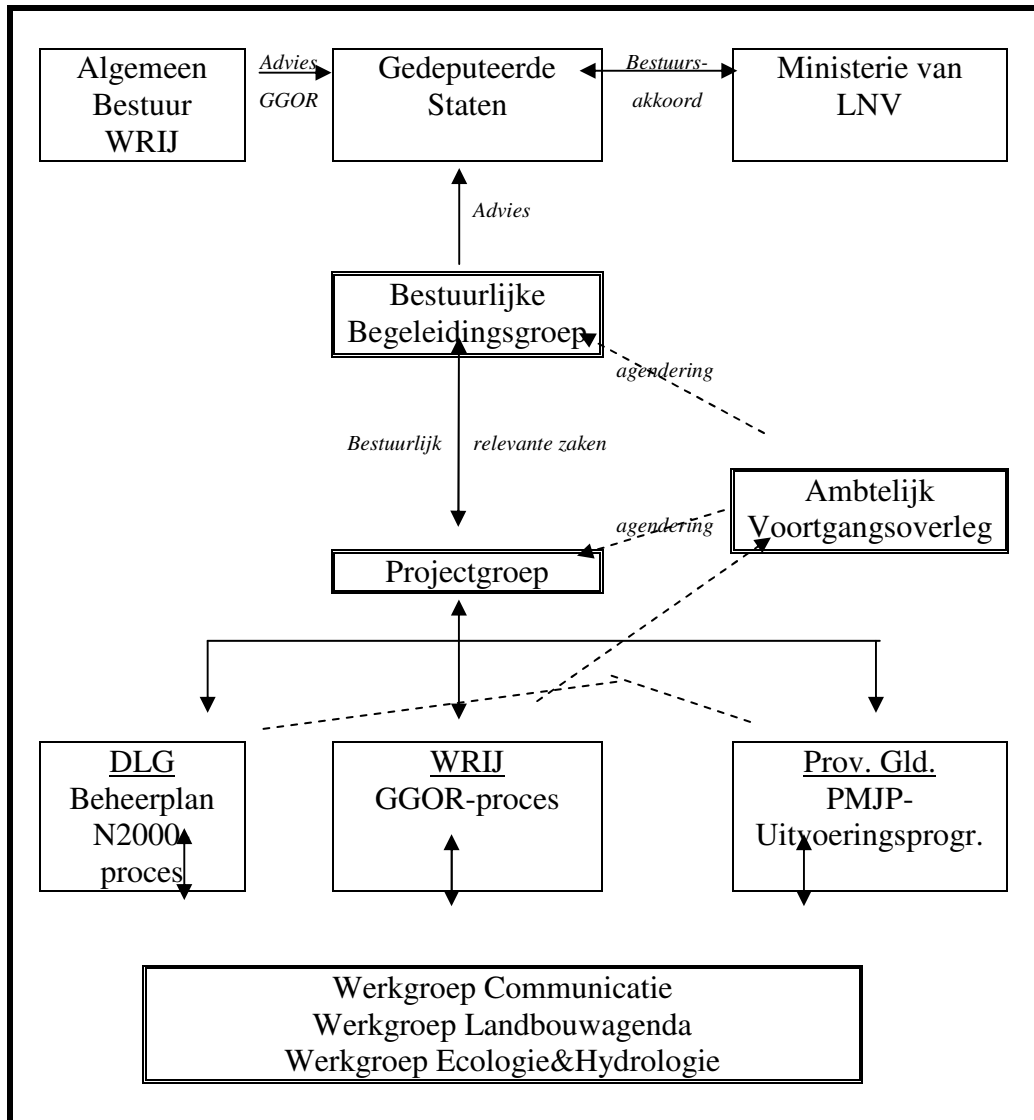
Algemeen Bestuur WRIJ

Advies GGOR

Gedeputeerde Staten

Bestuurs-akkoord

Ministerie van LNV

Advies

Bestuurlijke Begeleidingsgroep

agendering

Bestuurlijk relevante zaken

Ambtelijk Voortgangsoverleg

agendering

Projectgroep

DLG
Beheerplan N2000 proces

WRIJ
GGOR-proces

Prov. Gld.
PMJP-Uitvoeringsprogr.

Werkgroep Communicatie
Werkgroep Landbouwagenda
Werkgroep Ecologie&Hydrologie